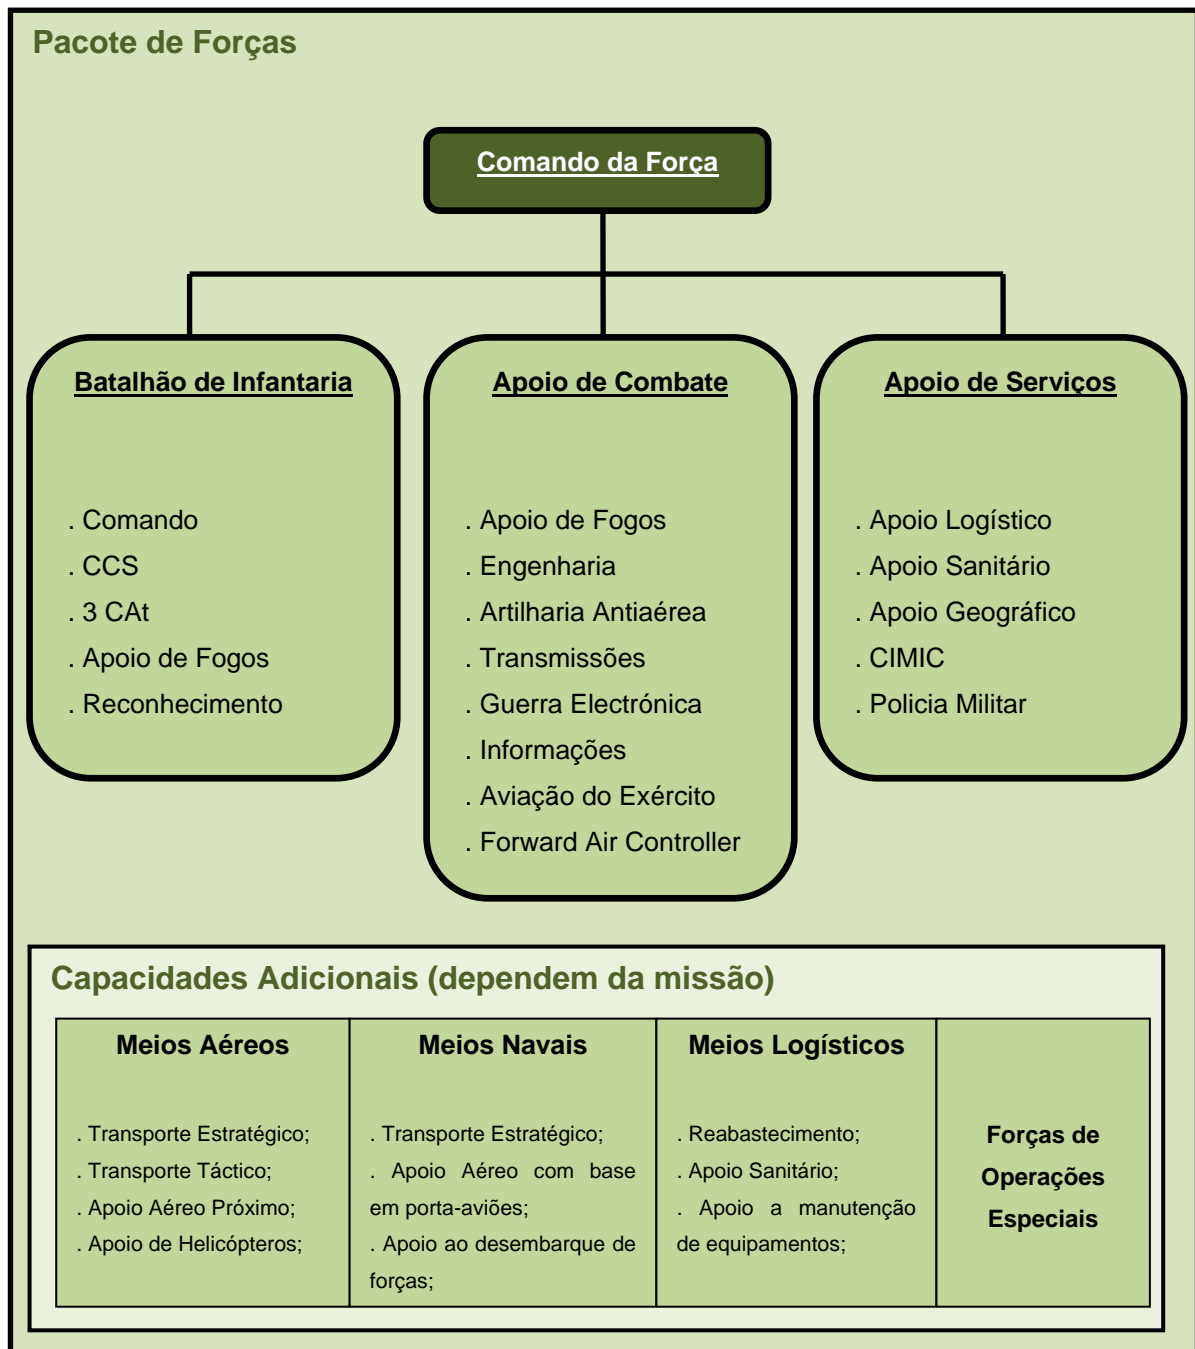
Pacote de Forças

Comando da Força

Batalhão de Infantaria

. Comando
. CCS
. 3 CAt
. Apoio de Fogos
. Reconhecimento

Apoio de Combate

. Apoio de Fogos
. Engenharia
. Artilharia Antiaérea
. Transmissões
. Guerra Electrónica
. Informações
. Aviação do Exército
. Forward Air Controller

Apoio de Serviços

. Apoio Logístico
. Apoio Sanitário
. Apoio Geográfico
. CIMIC
. Policia Militar

Capacidades Adicionais (dependem da missão)

| Meios Aéreos | Meios Navais | Meios Logísticos | |
|---|---|---|---|
| . Transporte Estratégico; . Transporte Táctico; . Apoio Aéreo Próximo; . Apoio de Helicópteros; | . Transporte Estratégico; . Apoio Aéreo com base em porta-aviões; . Apoio ao desembarque de forças; | . Reabastecimento; . Apoio Sanitário; . Apoio a manutenção de equipamentos; | Forças de Operações Especiais |